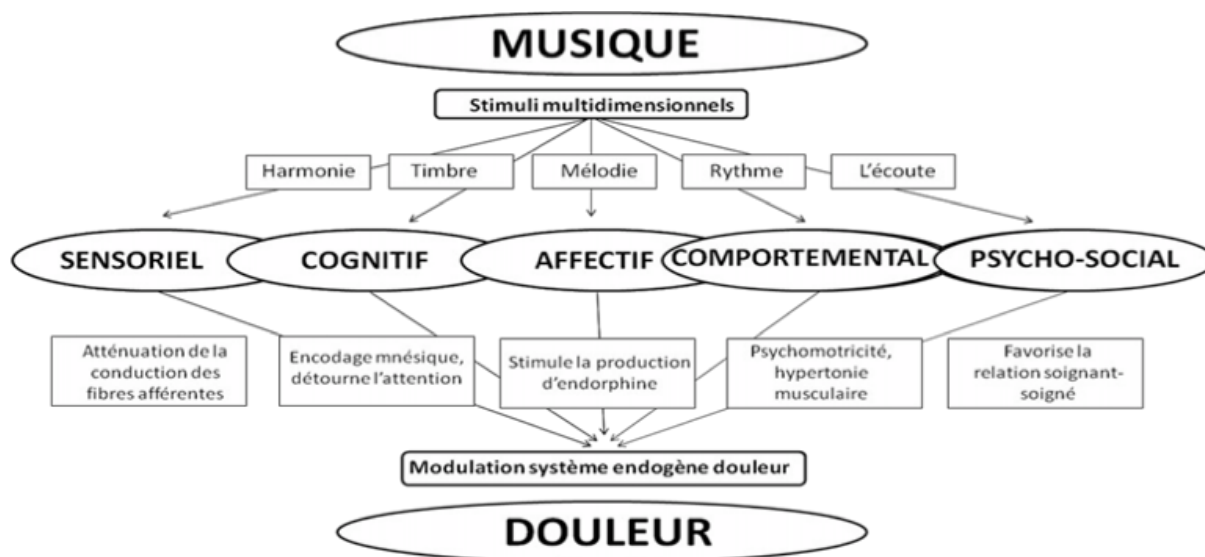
MUSIQUE

Stimuli multidimensionnels

Harmonie

Timbre

Mélodie

Rythme

L'écoute

SENSORIEL

COGNITIF

AFFECTIF

COMPORTEMENTAL

PSYCHO-SOCIAL

Atténuation de la conduction des fibres afférentes

Encodage mnésique, détourne l'attention

Stimule la production d'endorphine

Psychomotricité, hypertonie musculaire

Favorise la relation soignant-soigné

Modulation système endogène douleur

DOULEUR